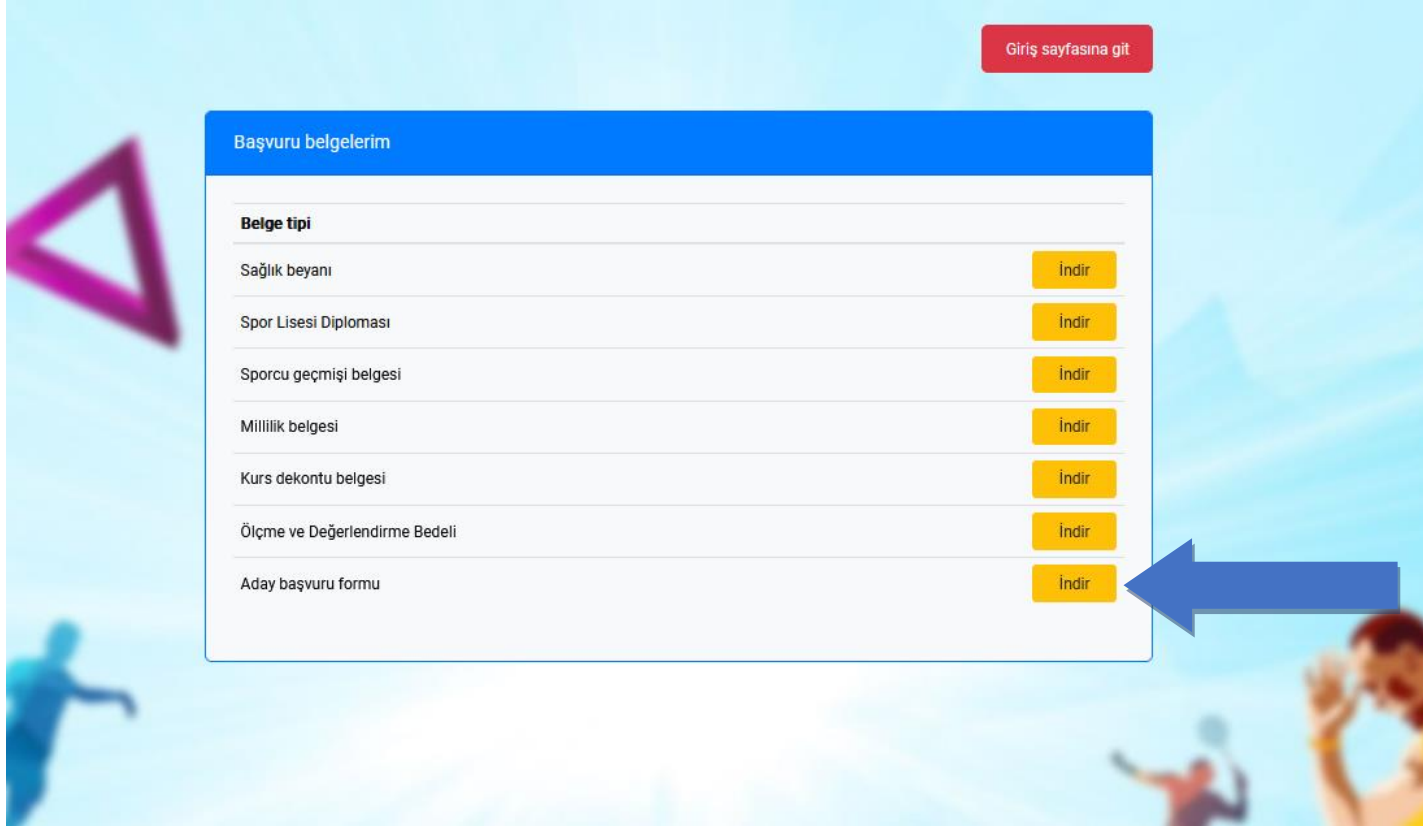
Giriş sayfasına git

Başvuru belgelerim

| Belge tipi | |
|---|---|
| Sağlık beyanı | İndir |
| Spor Lisesi Diploması | İndir |
| Sporcu geçmişi belgesi | İndir |
| Millilik belgesi | İndir |
| Kurs dekontu belgesi | İndir |
| Ölçme ve Değerlendirme Bedeli | İndir |
| Aday başvuru formu | İndir |